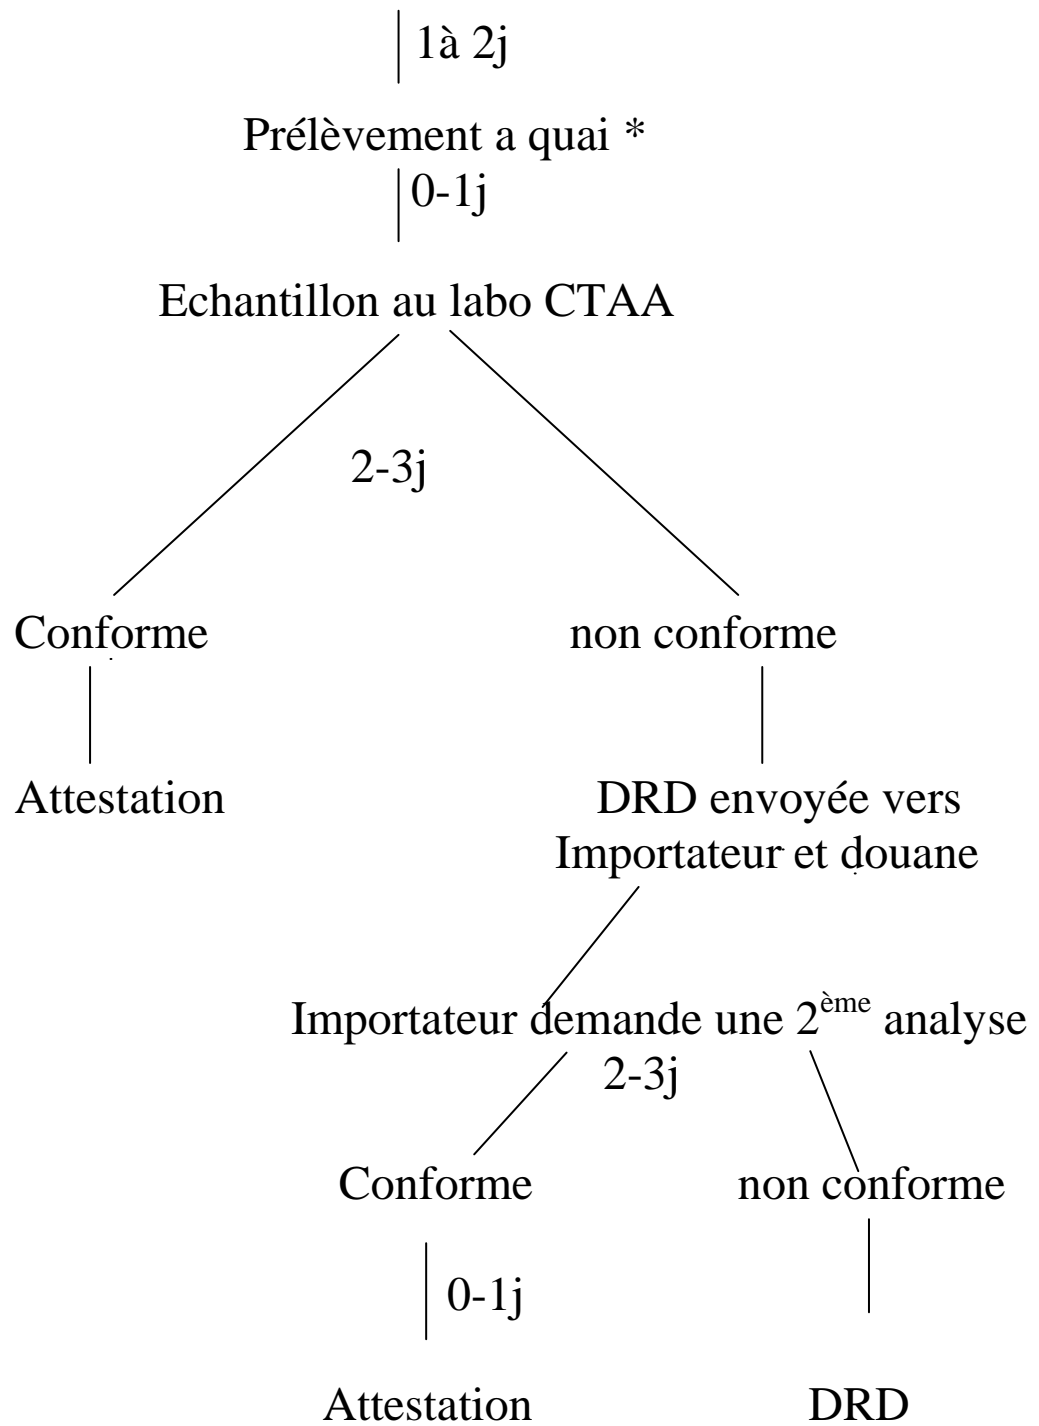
1à 2j

Prélèvement a quai *

0-1j

Echantillon au labo CTAA

2-3j

Conforme

non conforme

Attestation

DRD envoyée vers Importateur et douane

Importateur demande une 2$^{ème}$ analyse

2-3j

Conforme

non conforme

0-1j

Attestation

DRD